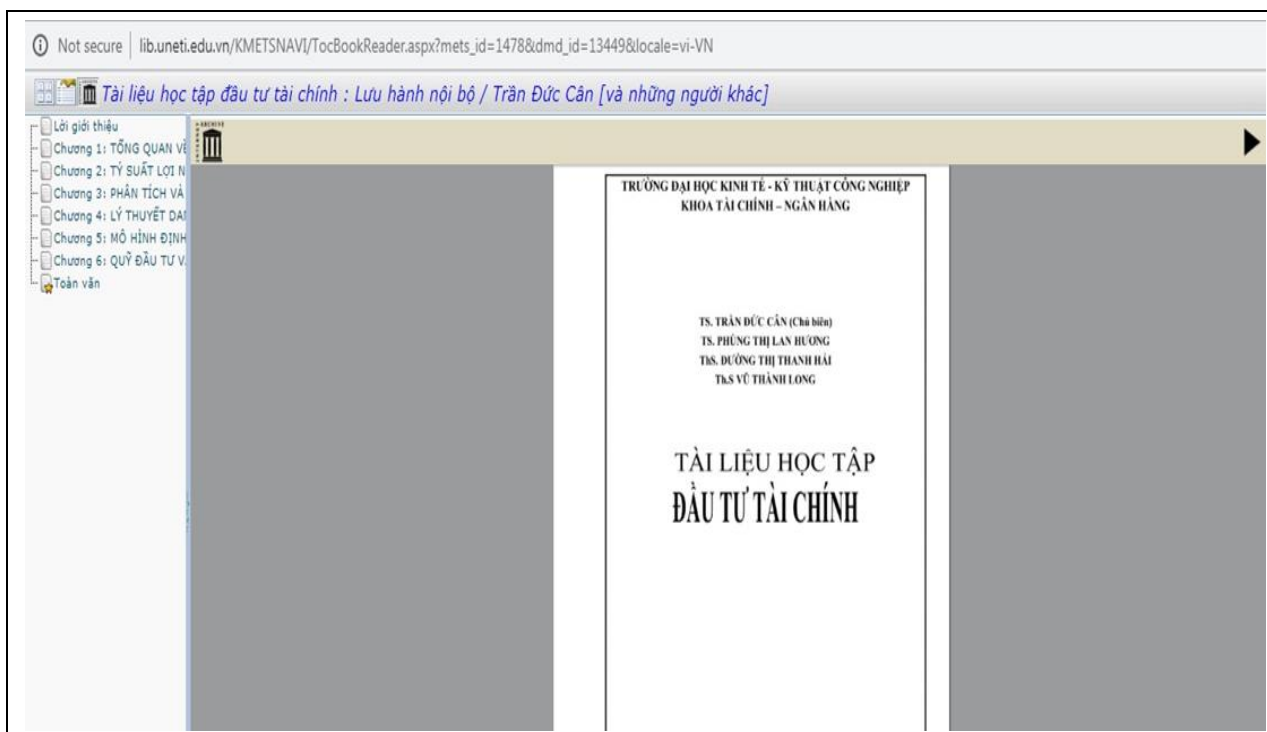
Not secure | lib.uneti.edu.vn/KMETSNAVI/TocBookReader.aspx?mets_id=1478&dmd_id=13449&locale=vi-VN

Tài liệu học tập đầu tư tài chính : Lưu hành nội bộ / Trần Đức Cân [và những người khác]

Lời giới thiệu
Chương 1: TỔNG QUAN VỀ
Chương 2: TỶ SUẤT LỢI N
Chương 3: PHÂN TÍCH VÀ
Chương 4: LÝ THUYẾT DAI
Chương 5: MÔ HÌNH ĐỊNH
Chương 6: QUỸ ĐẦU TƯ V
Toàn văn

TRƯỜNG ĐẠI HỌC KINH TẾ - KỸ THUẬT CÔNG NGHIỆP
KHOA TÀI CHÍNH – NGÂN HÀNG

TS. TRẦN ĐỨC CÂN (Chủ biên)
TS. PHÙNG THỊ LAN HƯƠNG
ThS. DƯƠNG THỊ THANH HẢI
Th.S VŨ THÀNH LONG

TÀI LIỆU HỌC TẬP
ĐẦU TƯ TÀI CHÍNH